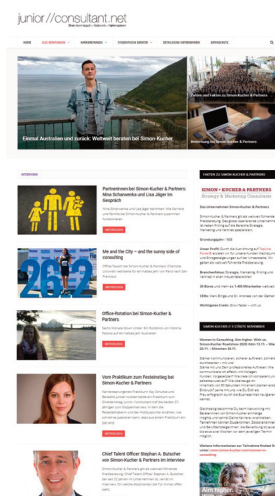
junior//consultant.net

Einmal Australien und zurück: Weltweit beraten bei Simon-Kucher

Bewerbung bei Simon-Kucher & Partners

Partnerinnen bei Simon-Kucher & Partners: Nina Schanenko und Lisa Jäger im Gespräch

Me and the City – and the sunny side of consulting

Office-Rotation bei Simon-Kucher & Partners

Vom Praktikum zum Festeinstieg bei Simon-Kucher & Partners

Chief Talent Officer Stephan A. Butscher von Simon-Kucher & Partners im Interview

SIMON-KUCHER & PARTNERS
Strategy & Marketing Consultants

Gründungsjahr: 1985

Branchenfokus:

Wichtigstes Ziel:

Simon-Kucher & Partners